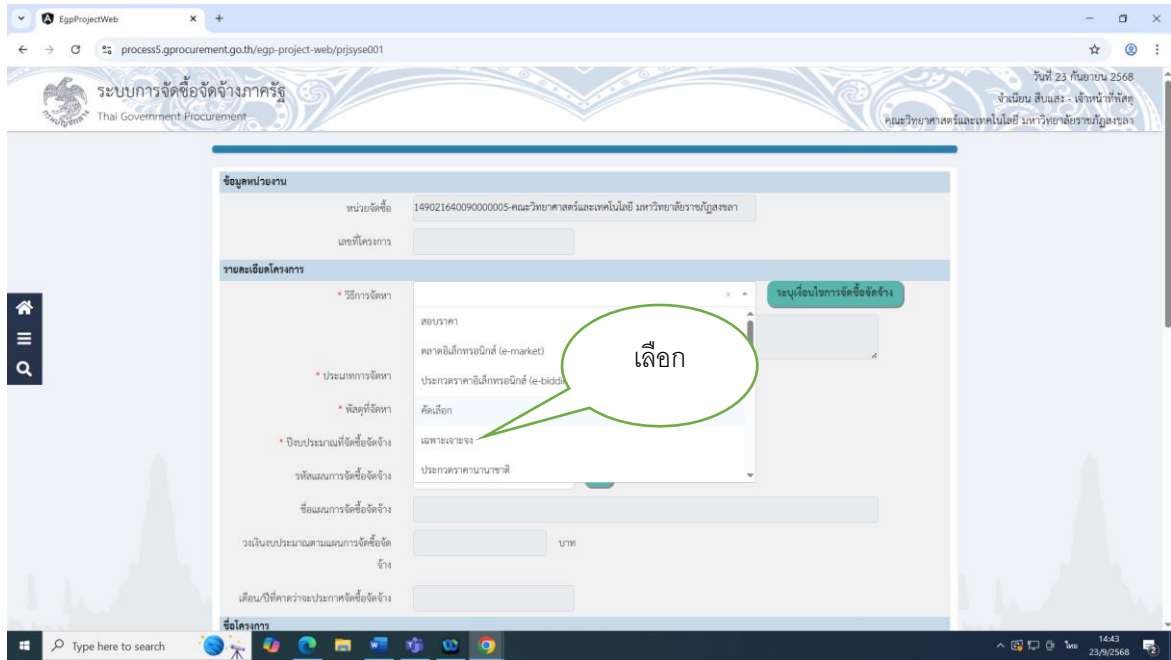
EgpProjectWeb

process5.gprocurement.go.th/egp-project-web/prjsyse001

ระบบการจัดซื้อจัดจ้างภาครัฐ
Thai Government Procurement

วันที่ 23 กันยายน 2568
จำเนียน สืบแสง - เจ้าหน้าที่พัสดุ
คณะวิทยาศาสตร์และเทคโนโลยี มหาวิทยาลัยราชภัฏสงขลา

ข้อมูลหน่วยงาน

หน่วยจัดซื้อ 1490216400900000005-คณะวิทยาศาสตร์และเทคโนโลยี มหาวิทยาลัยราชภัฏสงขลา

เลขที่โครงการ

รายละเอียดโครงการ

* วิธีการจัดหา

ระบุเงื่อนไขการจัดซื้อจัดจ้าง

สอบราคา
ตลาดอิเล็กทรอนิกส์ (e-market)
ประกวดราคาอิเล็กทรอนิกส์ (e-biddi
คัดเลือก
เฉพาะเจาะจง
ประกวดราคานานาชาติ

เลือก

* ประเภทการจัดหา

* พัสดุที่จัดหา

* ปีงบประมาณที่จัดซื้อจัดจ้าง

รหัสแผนการจัดซื้อจัดจ้าง

ชื่อแผนการจัดซื้อจัดจ้าง

วงเงินงบประมาณตามแผนการจัดซื้อจัดจ้าง

บาท

เดือน/ปีที่คาดว่าจะประกาศจัดซื้อจัดจ้าง

ชื่อโครงการ

Type here to search

ไทย 14:43 23/9/2568